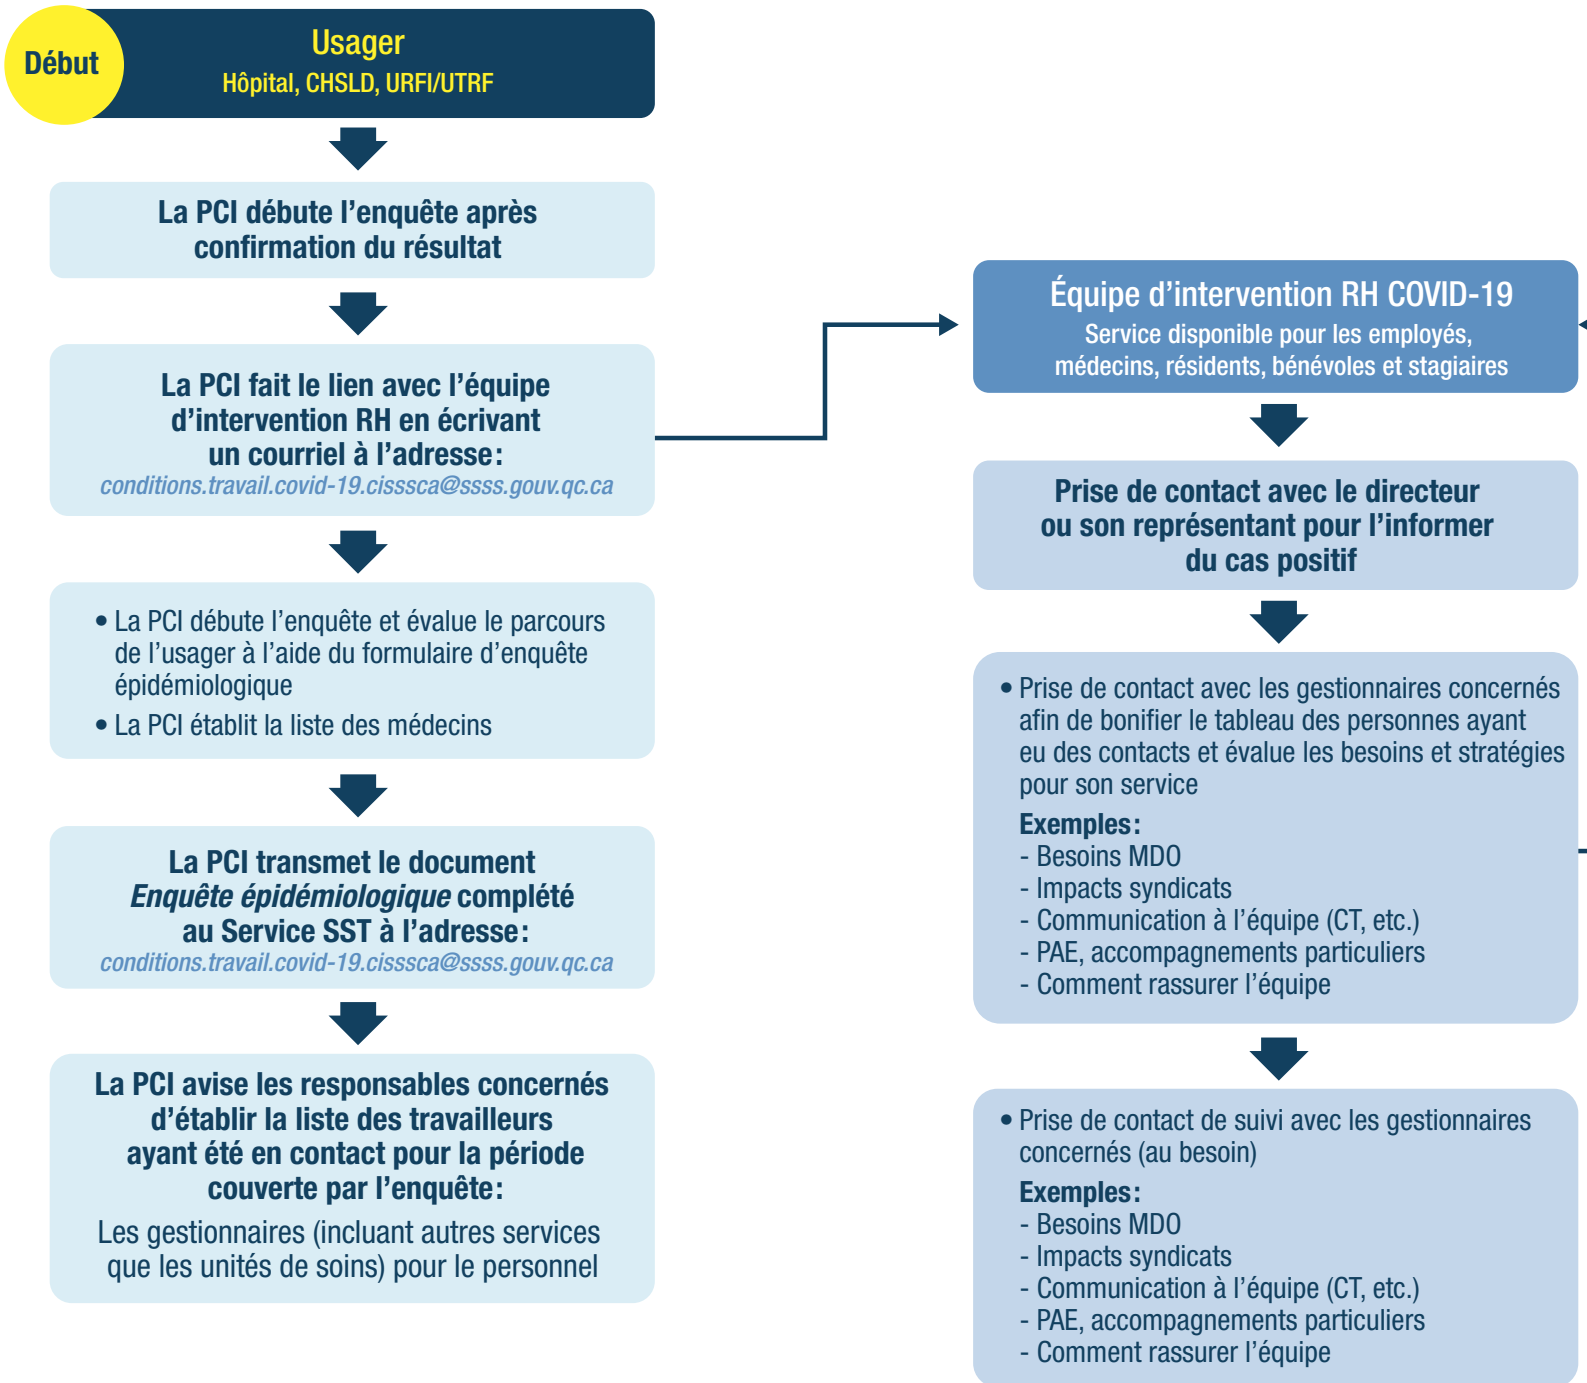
Début

Usager
Hôpital, CHSLD, URFI/UTRF

La PCI débute l'enquête après confirmation du résultat

La PCI fait le lien avec l'équipe d'intervention RH en écrivant un courriel à l'adresse:
conditions.travail.covid-19.cisssca@ssss.gouv.qc.ca

• La PCI débute l'enquête et évalue le parcours de l'usager à l'aide du formulaire d'enquête épidémiologique
• La PCI établit la liste des médecins

La PCI transmet le document *Enquête épidémiologique* complété au Service SST à l'adresse:
conditions.travail.covid-19.cisssca@ssss.gouv.qc.ca

La PCI avise les responsables concernés d'établir la liste des travailleurs ayant été en contact pour la période couverte par l'enquête:
Les gestionnaires (incluant autres services que les unités de soins) pour le personnel

Équipe d'intervention RH COVID-19
Service disponible pour les employés, médecins, résidents, bénévoles et stagiaires

Prise de contact avec le directeur ou son représentant pour l'informer du cas positif

• Prise de contact avec les gestionnaires concernés afin de bonifier le tableau des personnes ayant eu des contacts et évalue les besoins et stratégies pour son service
Exemples:
- Besoins MDO
- Impacts syndicats
- Communication à l'équipe (CT, etc.)
- PAE, accompagnements particuliers
- Comment rassurer l'équipe

• Prise de contact de suivi avec les gestionnaires concernés (au besoin)
Exemples:
- Besoins MDO
- Impacts syndicats
- Communication à l'équipe (CT, etc.)
- PAE, accompagnements particuliers
- Comment rassurer l'équipe